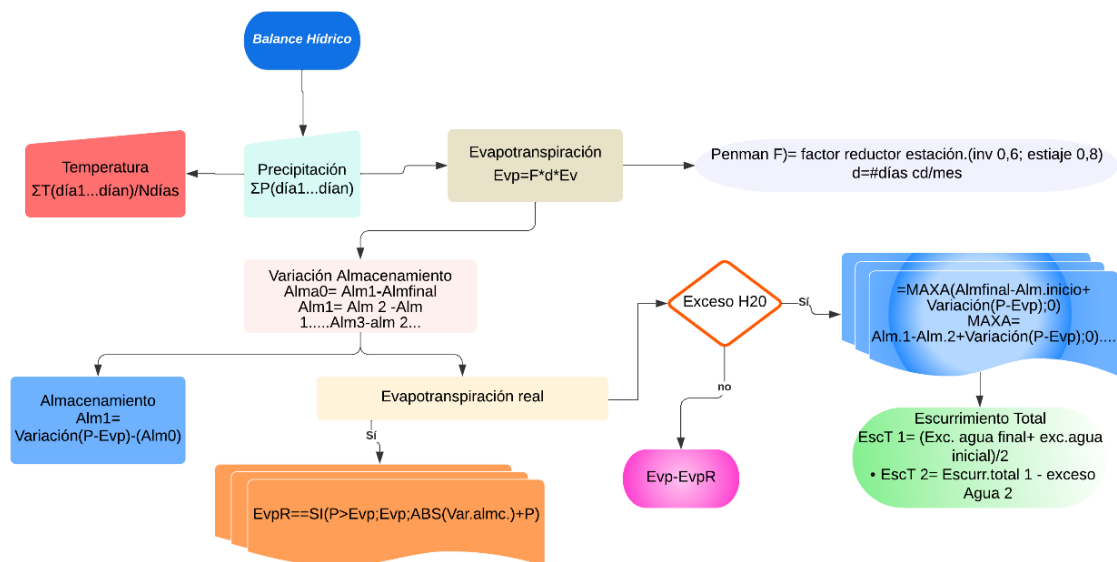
Balance Hídrico

Temperatura
ΣT(día1...dían)/Ndías

Precipitación
ΣP(día1...dían)

Evapotranspiración
Evp=F*d*Ev

Penman F)= factor reductor estación.(inv 0,6; estiaje 0,8)
d=#días cd/mes

Variación Almacenamiento
Alma0= Alm1-Almfinal
Alm1= Alm 2 -Alm
1.....Alm3-alm 2...

Exceso H20

sí

=MAXA(Almfinal-Alm.inicio+ Variación(P-Evp);0)
MAXA=
Alm.1-Alm.2+Variación(P-Evp);0)....

Almacenamiento
Alm1=
Variación(P-Evp)-(Alm0)

Evapotranspiración real

no

sí

Escurrimiento Total
EscT 1= (Exc. agua final+ exc.agua inicial)/2
• EscT 2= Escurr.total 1 - exceso Agua 2

Evp-EvpR

EvpR==SI(P>Evp;Evp;ABS(Var.almc.)+P)